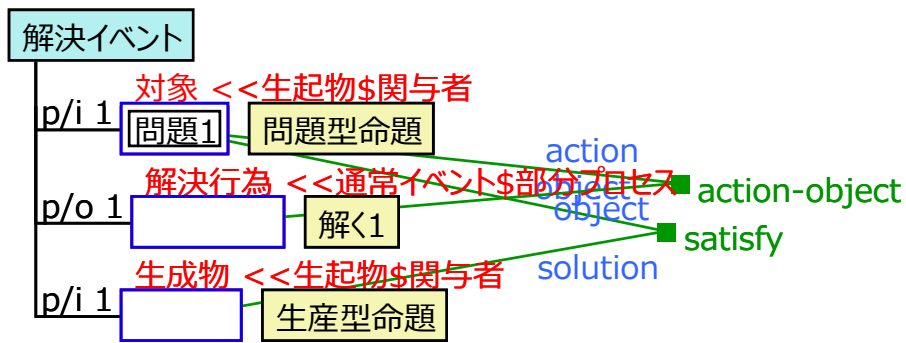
解決イベント

対象 <<生起物$関与者

p/i 1 問題1 問題型命題

action

解決行為 <<通常イベント$部分プロセス

object

object

action-object

p/o 1 解く1

satisfy

生成物 <<生起物$関与者

solution

p/i 1 生産型命題